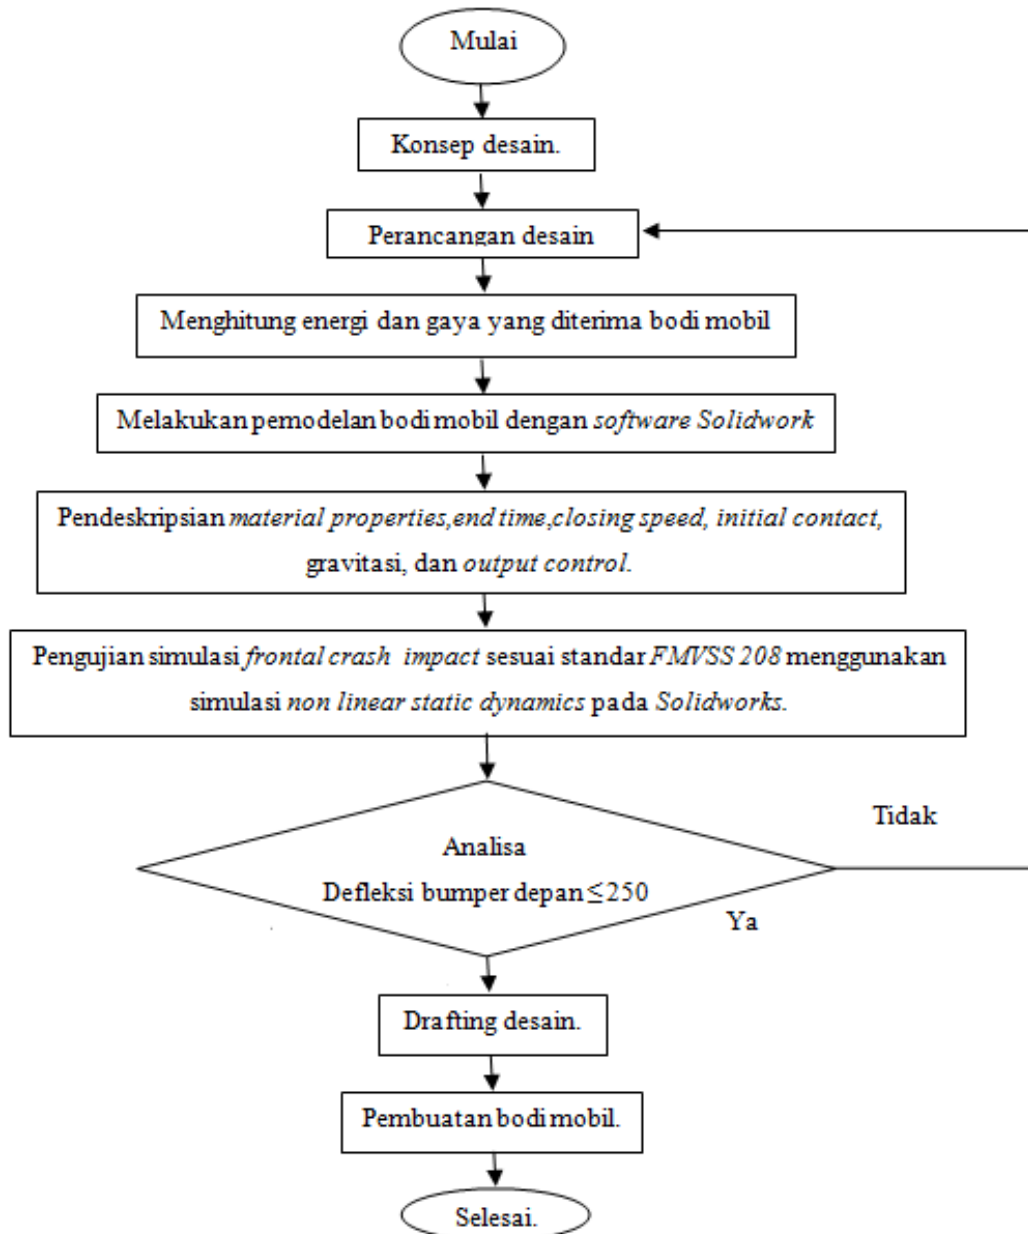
Mulai

Konsep desain.

Perancangan desain

Menghitung energi dan gaya yang diterima bodi mobil

Melakukan pemodelan bodi mobil dengan software Solidwork

Pendeskripsian material properties,end time,closing speed, initial contact, gravitasi, dan output control.

Pengujian simulasi frontal crash impact sesuai standar FMVSS 208 menggunakan simulasi non linear static dynamics pada Solidworks.

Tidak

Analisa
Defleksi bumper depan $\leq 250$

Ya

Drafting desain.

Pembuatan bodi mobil.

Selesai.